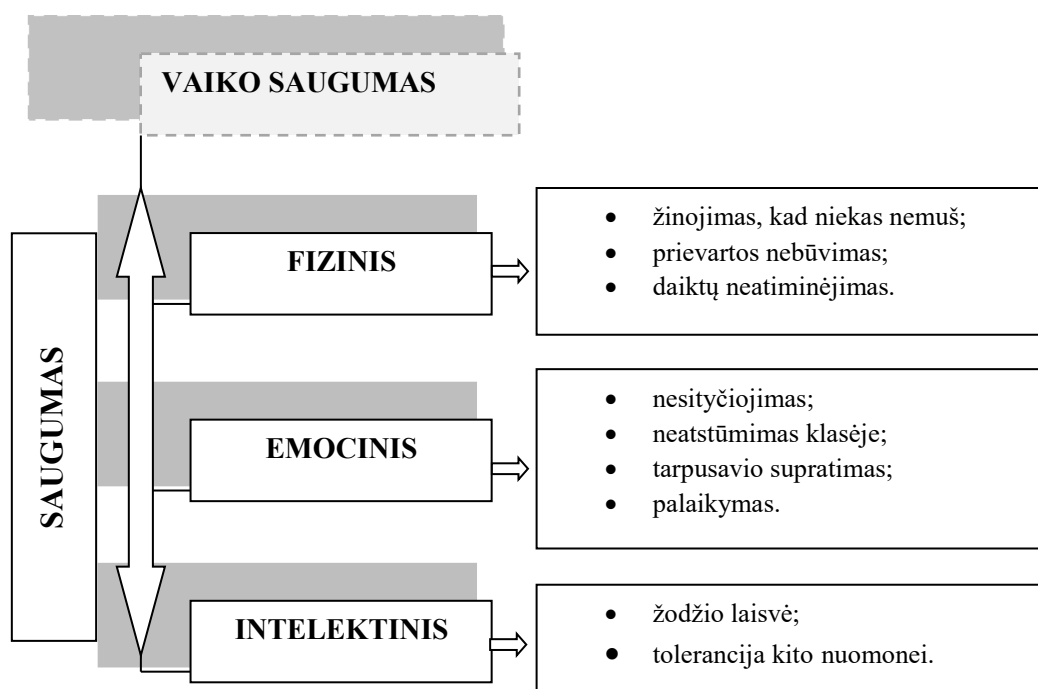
VAIKO SAUGUMAS

SAUGUMAS

FIZINIS

- žinojimas, kad niekas nemuš;
- prievartos nebūvimas;
- daiktų neatiminėjimas.

EMOCINIS

- nesityčiojimas;
- neatstūmimas klasėje;
- tarpusavio supratimas;
- palaikymas.

INTELEKTINIS

- žodžio laisvė;
- tolerancija kito nuomonei.